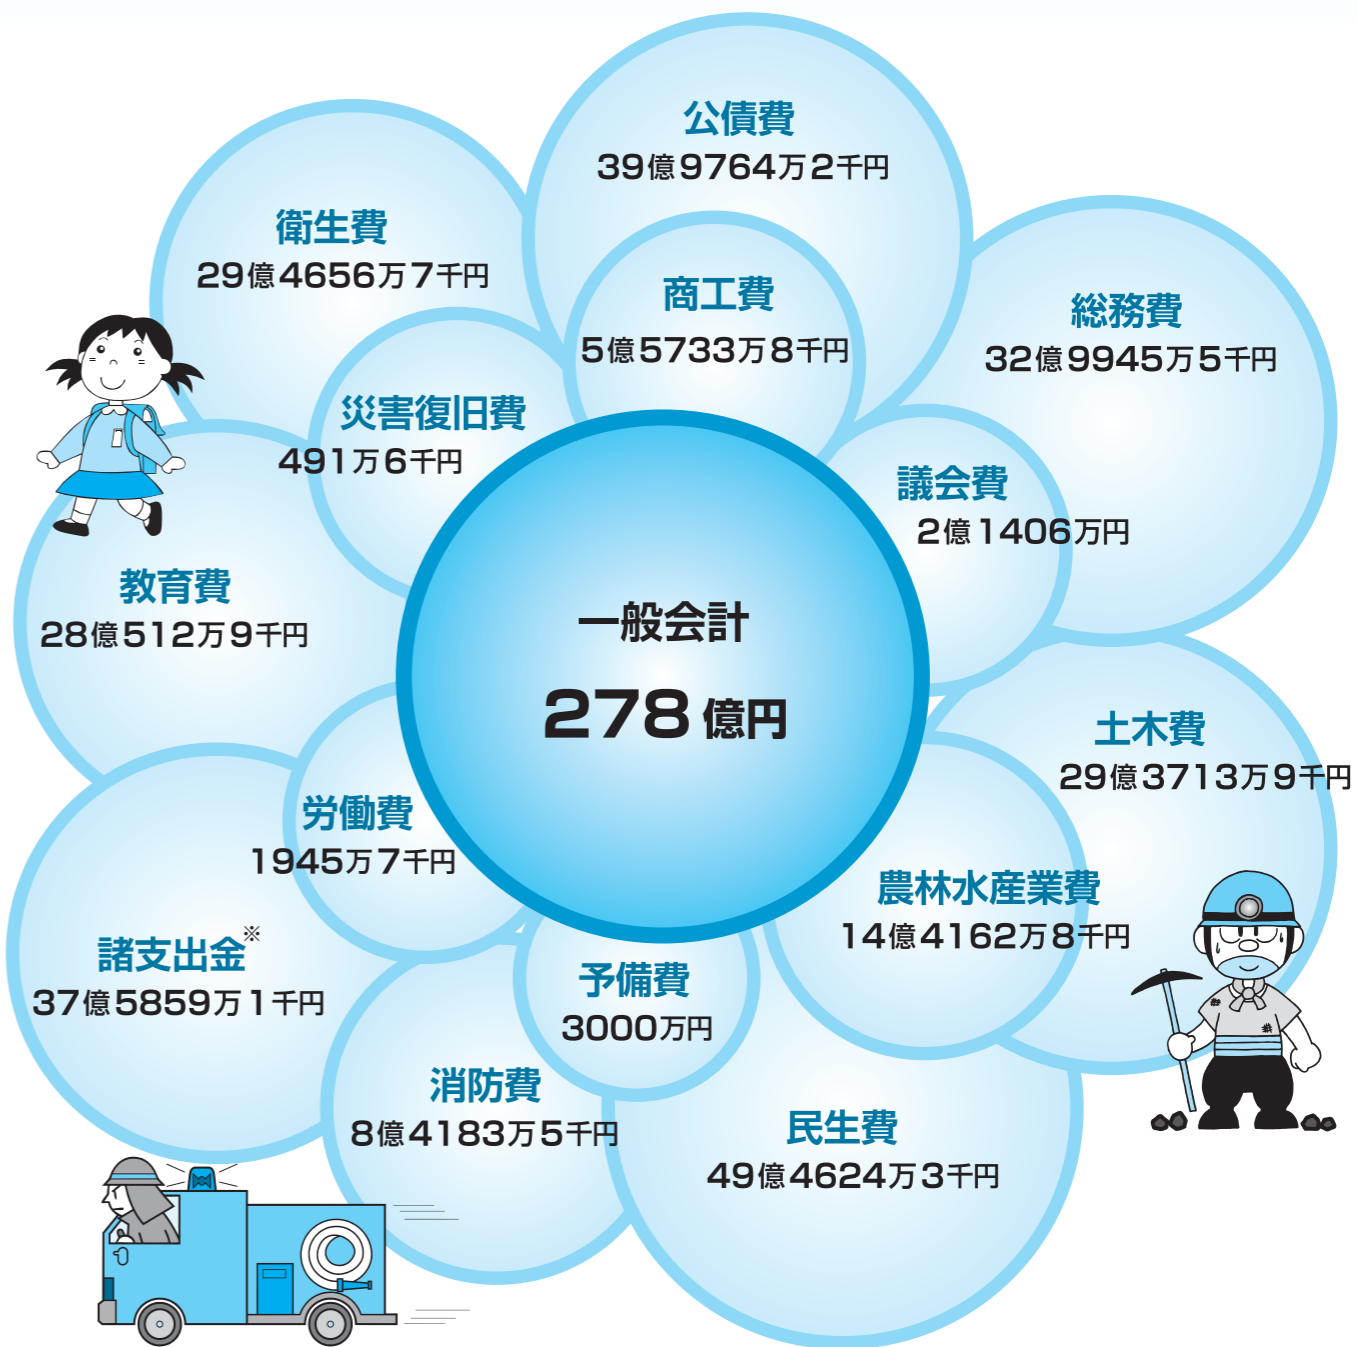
公債費
39億9764万2千円

衛生費
29億4656万7千円

商工費
5億5733万8千円

総務費
32億9945万5千円

災害復旧費
491万6千円

議会費
2億1406万円

教育費
28億512万9千円

一般会計
278億円

土木費
29億3713万9千円

労働費
1945万7千円

農林水産業費
14億4162万8千円

諸支出金※
37億5859万1千円

予備費
3000万円

消防費
8億4183万5千円

民生費
49億4624万3千円